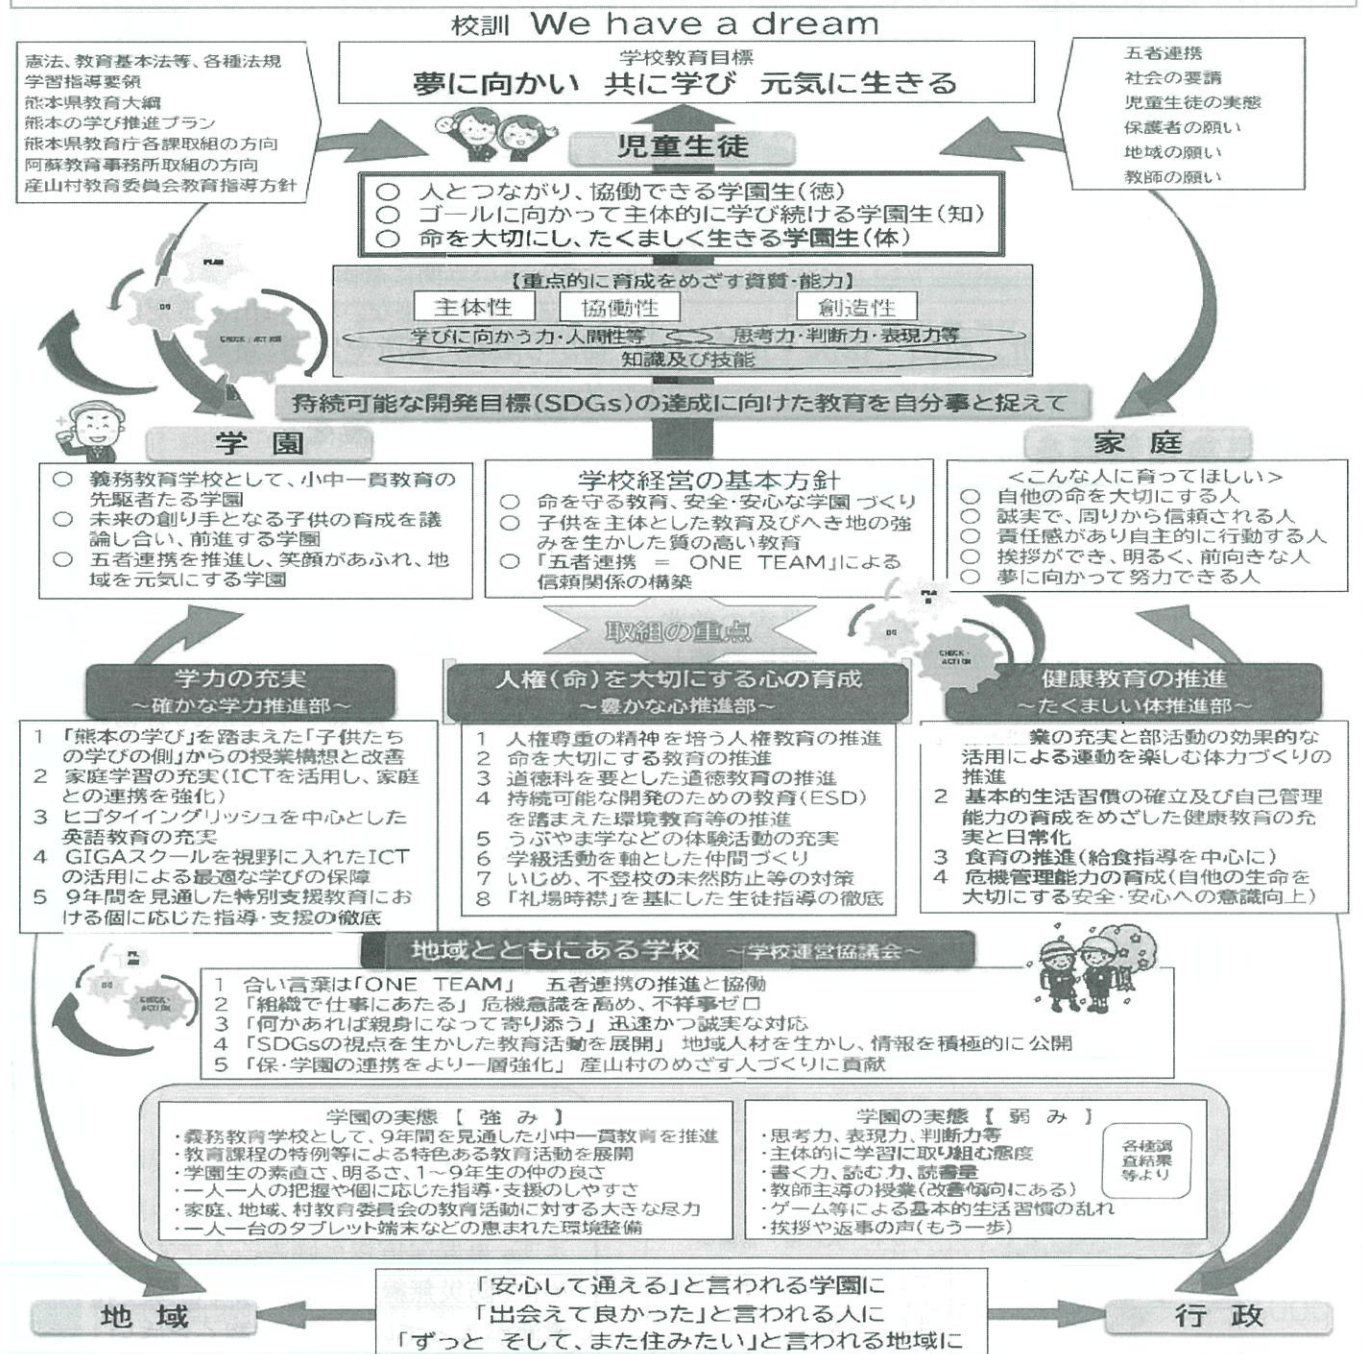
校訓 We have a dream

学校教育目標
夢に向かい 共に学び 元気に生きる

憲法、教育基本法等、各種法規
学習指導要領
熊本県教育大綱
熊本の学び推進プラン
熊本県教育庁各課取組の方向
阿蘇教育事務所取組の方向
産山村教育委員会教育指導方針

五者連携
社会の要請
児童生徒の実態
保護者の願い
地域の願い
教師の願い

児童生徒

○ 人とつながり、協働できる学園生(徳)
○ ゴールに向かって主体的に学び続ける学園生(知)
○ 命を大切にし、たくましく生きる学園生(体)

PLAN
DO
CHECK・ACTION

【重点的に育成をめざす資質・能力】
主体性
協働性
創造性
学びに向かう力・人間性等
思考力・判断力・表現力等
知識及び技能

持続可能な開発目標(SDGs)の達成に向けた教育を自分事と捉えて

学 園

○ 義務教育学校として、小中一貫教育の先駆者たる学園
○ 未来の創り手となる子供の育成を議論し合い、前進する学園
○ 五者連携を推進し、笑顔があふれ、地域を元気にする学園

学校経営の基本方針
○ 命を守る教育、安全・安心な学園づくり
○ 子供を主体とした教育及びへき地の強みを生かした質の高い教育
○ 「五者連携 = ONE TEAM」による信頼関係の構築

家 庭

<こんな人に育ってほしい>
○ 自他の命を大切にする人
○ 誠実で、周りから信頼される人
○ 責任感があり自主的に行動する人
○ 挨拶ができ、明るく、前向きな人
○ 夢に向かって努力できる人

取組の重点

PLAN
DO
CHECK・ACTION

学力の充実
~確かな学力推進部~

1 「熊本の学び」を踏まえた「子供たちの学びの側」からの授業構想と改善
2 家庭学習の充実(ICTを活用し、家庭との連携を強化)
3 ヒゴタイングリッシュを中心とした英語教育の充実
4 GIGAスクールを視野に入れたICTの活用による最適な学びの保障
5 9年間を見通した特別支援教育における個に応じた指導・支援の徹底

人権(命)を大切にする心の育成
~豊かな心推進部~

1 人権尊重の精神を培う人権教育の推進
2 命を大切にする教育の推進
3 道徳科を要とした道徳教育の推進
4 持続可能な開発のための教育(ESD)を踏まえた環境教育等の推進
5 うぶやま学などの体験活動の充実
6 学級活動を軸とした仲間づくり
7 いじめ、不登校の未然防止等の対策
8 「礼場時標」を基にした生徒指導の徹底

健康教育の推進
~たくましい体推進部~

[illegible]業の充実と部活動の効果的な活用による運動を楽しむ体力づくりの推進
2 基本的生活習慣の確立及び自己管理能力の育成をめざした健康教育の充実と日常化
3 食育の推進(給食指導を中心に)
4 危機管理能力の育成(自他の生命を大切にする安全・安心への意識向上)

地域とともにある学校 ~学校運営協議会~

PLAN
DO
CHECK・ACTION

1 合い言葉は「ONE TEAM」 五者連携の推進と協働
2 「組織で仕事にあたる」 危機意識を高め、不祥事ゼロ
3 「何かあれば親身になって寄り添う」 迅速かつ誠実な対応
4 「SDGsの視点を生かした教育活動を展開」 地域人材を生かし、情報を積極的に公開
5 「保・学園の連携をより一層強化」 産山村のめざす人づくりに貢献

学園の実態 【 強 み 】
・義務教育学校として、9年間を見通した小中一貫教育を推進
・教育課程の特例等による特色ある教育活動を展開
・学園生の素直さ、明るさ、1~9年生の仲の良さ
・一人一人の把握や個に応じた指導・支援のしやすさ
・家庭、地域、村教育委員会の教育活動に対する大きな尽力
・一人一台のタブレット端末などの恵まれた環境整備

学園の実態 【 弱 み 】
・思考力、表現力、判断力等
・主体的に学習に取り組む態度
・書く力、読む力、読書量
・教師主導の授業(改善傾向にある)
・ゲーム等による基本的生活習慣の乱れ
・挨拶や返事の声(もう一歩)

各種調査結果等より

「安心して通える」と言われる学園に
「出会えて良かった」と言われる人に
「ずっと そして、また住みたい」と言われる地域に

地 域
行 政